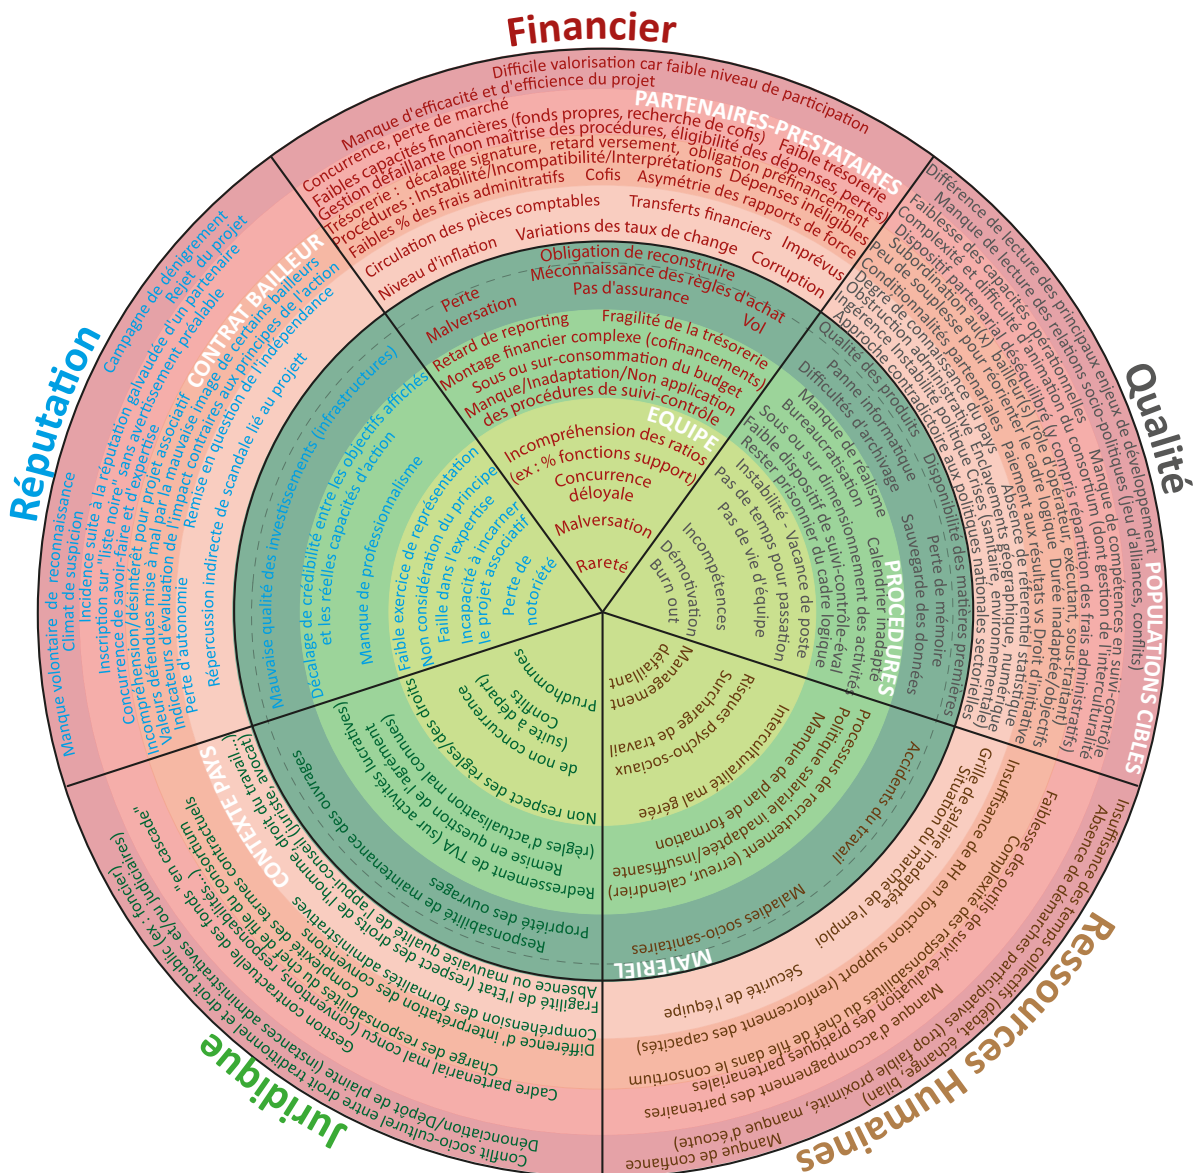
Financier

Difficile valorisation car faible niveau de participation
Manque d'efficacité et d'efficience du projet
PARTENAIRES-PRESTATAIRES
Concurrence, perte de marché
Faibles capacités financières (fonds propres, recherche de cofis)
Faible trésorerie
Gestion défaillante (non maîtrise des procédures, éligibilité des dépenses, pertes)
Trésorerie : décalage signature, retard versement, obligation préfinancement
Procédures : Instabilité/Incompatibilité/Interprétations Dépenses inéligibles
Faibles % des frais admnitratifs Cofis Asymétrie des rapports de force
Circulation des pièces comptables Transferts financiers Imprévus
Niveau d'inflation Variations des taux de change Corruption
Obligation de reconstruire
Méconnaissance des règles d'achat
Pas d'assurance
Perte
Malversation
Vol
Fragilité de la trésorerie
Retard de reporting
Montage financier complexe (cofinancements)
Sous ou sur-consommation du budget
Manque/Inadaptation/Non application des procédures de suivi-contrôle
EQUIPE
Incompréhension des ratios (ex : % fonctions support)
Concurrence déloyale
Malversation
Rareté

Qualité

POPULATIONS CIBLES
Différence de lecture des principaux enjeux de développement
Manque de lecture des relations socio-politiques (jeu d'alliances, conflits)
Faiblesse des capacités opérationnelles
Manque de compétences en suivi-contrôle
Complexité et difficulté d'animation du consortium (dont gestion de l'interculturalité)
Dispositif partenarial déséquilibré (y compris répartition des frais administratifs)
Subordination aux bailleur(s) (rôle d'opérateur, exécutant, sous-traitant)
Peu de souplesse pour réorienter le cadre logique
Durée inadapté(e)
Conditionnalités partenariales
Paiement aux résultats vs Droit d'initiative
Degré de connaissance du pays
Absence de référentiel statistique
Obstruction administrative
Enclavement géographique, environnementale
Ingérence instabilité politique
Crises (sanitaire, humanitaire)
Approche contradictoire aux politiques nationales sectorielles
Qualité des produits
Disponibilité des matières premières
Panne informatique
Difficultés d'archivage
Perte de mémoire
Manque de réalisme
Sauvegarde des données
Bureaucratisation
Calendrier inadapté
Sous ou sur dimensionnement des activités
Faible dispositif de suivi-contrôle-éval
Rester prisonnier du cadre logique
Instabilité - Vacance de poste
Pas de temps pour passation
Pas de vie d'équipe
PROCEDURES
Incompétences
Démotivation
Burn out

Réputation

CONTRAT BAILLEUR
Campagne de dénigrement
Rejet du projet
Climat de suspicion
Manque volontaire de reconnaissance
Incidence suite à la réputation galvaudée d'un partenaire
Inscription sur "liste noire" sans avertissement préalable
Concurrence de savoir-faire et d'expertise
Incompréhension/désintérêt pour projet associatif
Valeurs défendues mise à mal par la mauvaise image de certains bailleurs
Indicateurs d'évaluation de l'impact contraires aux principes de l'action
Perte d'autonomie
Remise en question de l'indépendance
Répercussion indirecte de scandale lié au projett
Mauvaise qualité des investissements (infrastructures)
Décalage de crédibilité entre les objectifs affichés et les réelles capacités d'action
Manque de professionnalisme
Faible exercice de représentation
Non considération du principe
Faille dans l'expertise
Incapacité à incarner le projet associatif
Perte de notoriété

Juridique

CONTEXTE PAYS
Prudhommes
Conflits (suite à départ)
de non concurrence
Non respect des règles/des droits mal connues)
Remise en question de l'agrément (sur activités lucratives)
(règles d'actualisation des conventions)
Redressement de TVA
Responsabilité de maintenance des ouvrages
Propriété des ouvrages
Absence ou mauvaise qualité de l'appui-conseil (juriste, avocat)
Fragilité de l'Etat (respect des droits de l'homme, droit du travail…)
Compréhension des formalités administratives
Différence d'interprétation des responsabilités du chef de file du consortium
Charge des responsabilités (conventions, responsabilités "en cascade")
Gestion contractuelle mal conçue (complexité des termes contractuels)
Cadre partenarial mal conçu (instances administratives et/ou judiciaires)
Conflit socio-culturel entre droit traditionnel et droit public (ex : foncier)
Dénonciation/Dépôt de plainte

Ressources Humaines

MATERIEL
Management défaillant
Surcharge de travail
Risques psycho-sociaux
Interculturalité mal gérée
Manque de plan de formation
Politique salariale inadaptée/insuffisante
Processus de recrutement (erreur, calendrier)
Accidents du travail
Maladies socio-sanitaires
Insuffisance de RH en fonction support (renforcement des capacités)
Grille de salaire inadaptée
Situation du marché de l'emploi
Sécurité de l'équipe
Faiblesse des outils de suivi-évaluation des pratiques partenariales
Complexité des responsabilités du chef de file dans le consortium
Manque d'accompagnement des partenaires
Insuffisance des temps collectifs (débat, échange, bilan)
Absence de démarches participatives (trop faible proximité, manque d'écoute)
Manque de confiance